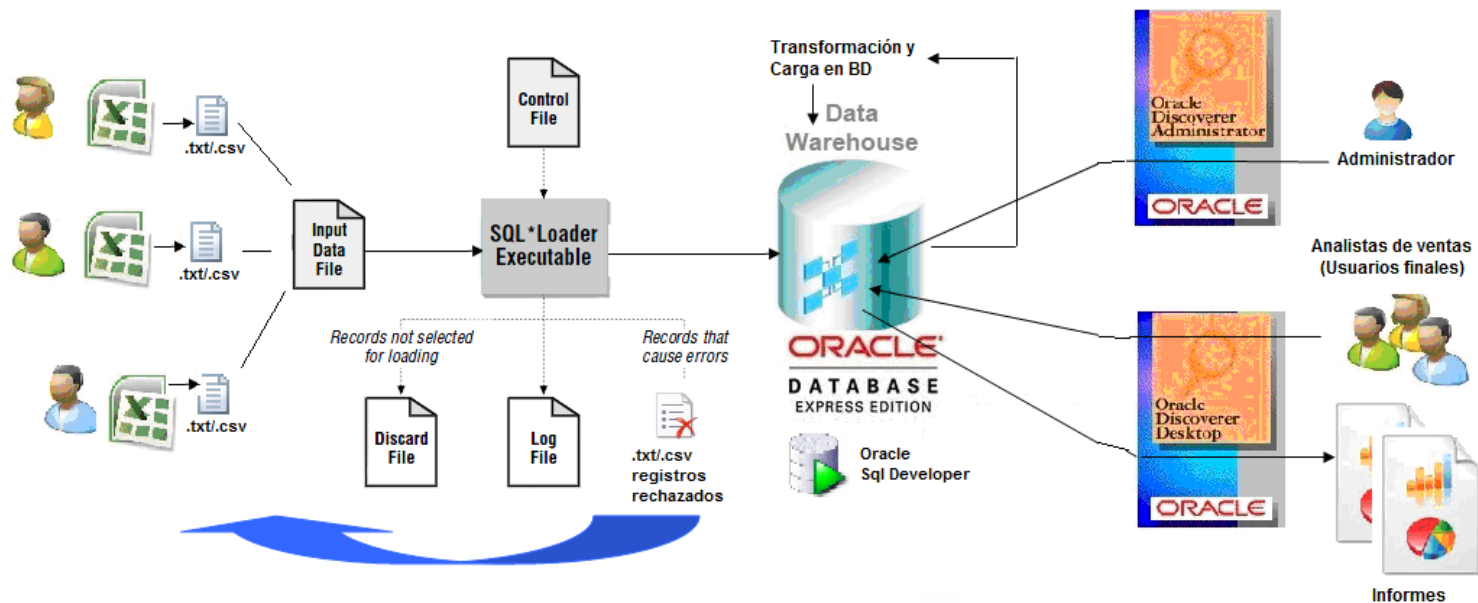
.txt/.csv

.txt/.csv

.txt/.csv

Input Data File

Control File

SQL*Loader Executable

Records not selected for loading

Records that cause errors

Discard File

Log File

.txt/.csv registros rechazados

Transformación y Carga en BD

Data Warehouse

ORACLE

DATABASE EXPRESS EDITION

Oracle Sql Developer

Oracle Discoverer Administrator

ORACLE

Administrador

Analistas de ventas (Usuarios finales)

Oracle Discoverer Desktop

ORACLE

Informes